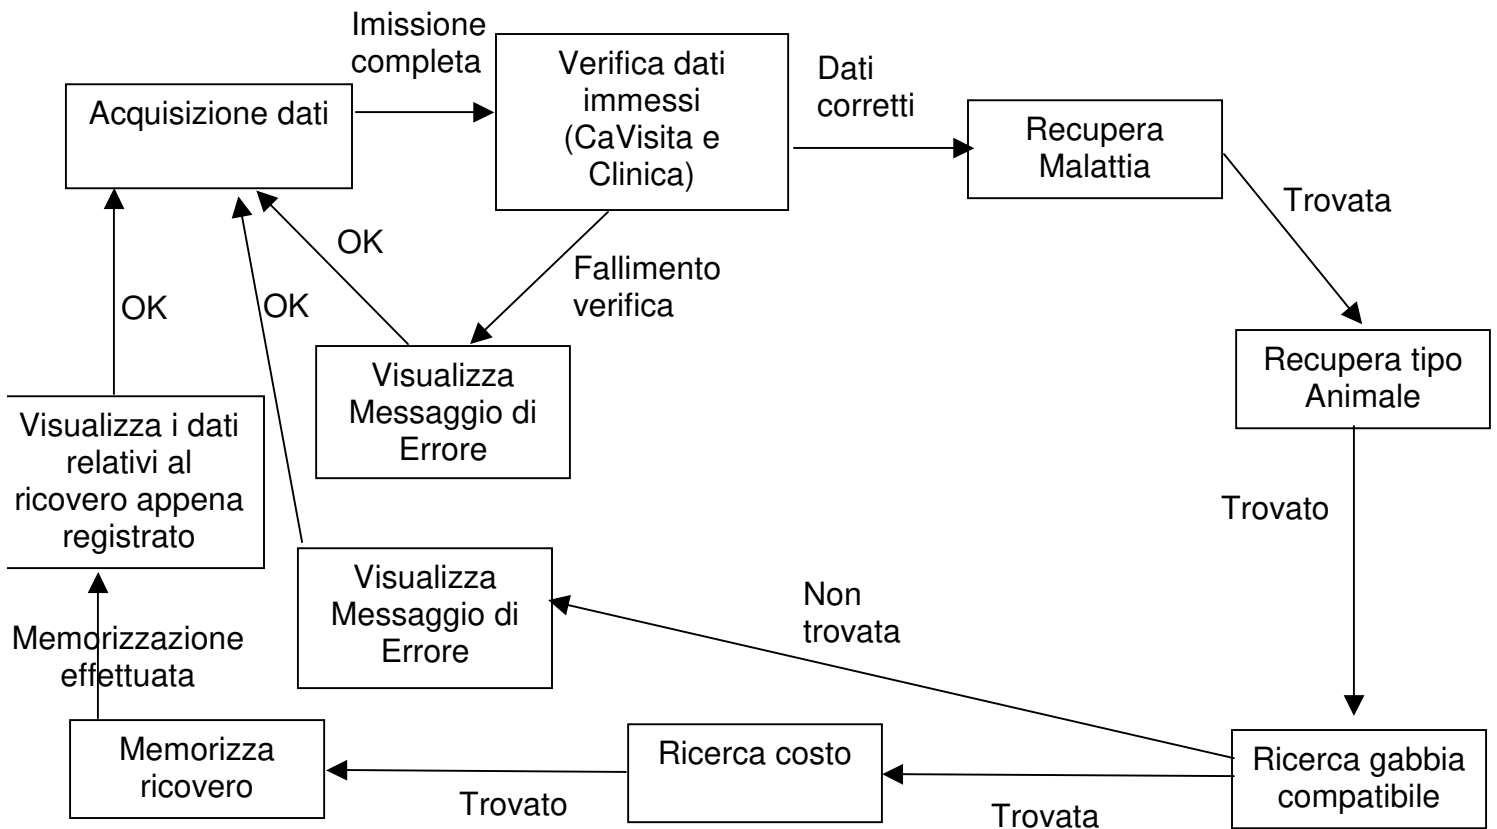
Imissione completa

Acquisizione dati

Verifica dati immessi (CaVisita e Clinica)

Dati corretti

Recupera Malattia

Trovata

OK

OK

OK

Fallimento verifica

Visualizza Messaggio di Errore

Recupera tipo Animale

Visualizza i dati relativi al ricovero appena registrato

Trovato

Visualizza Messaggio di Errore

Non trovata

Memorizzazione effettuata

Memorizza ricovero

Ricerca costo

Ricerca gabbia compatibile

Trovato

Trovata